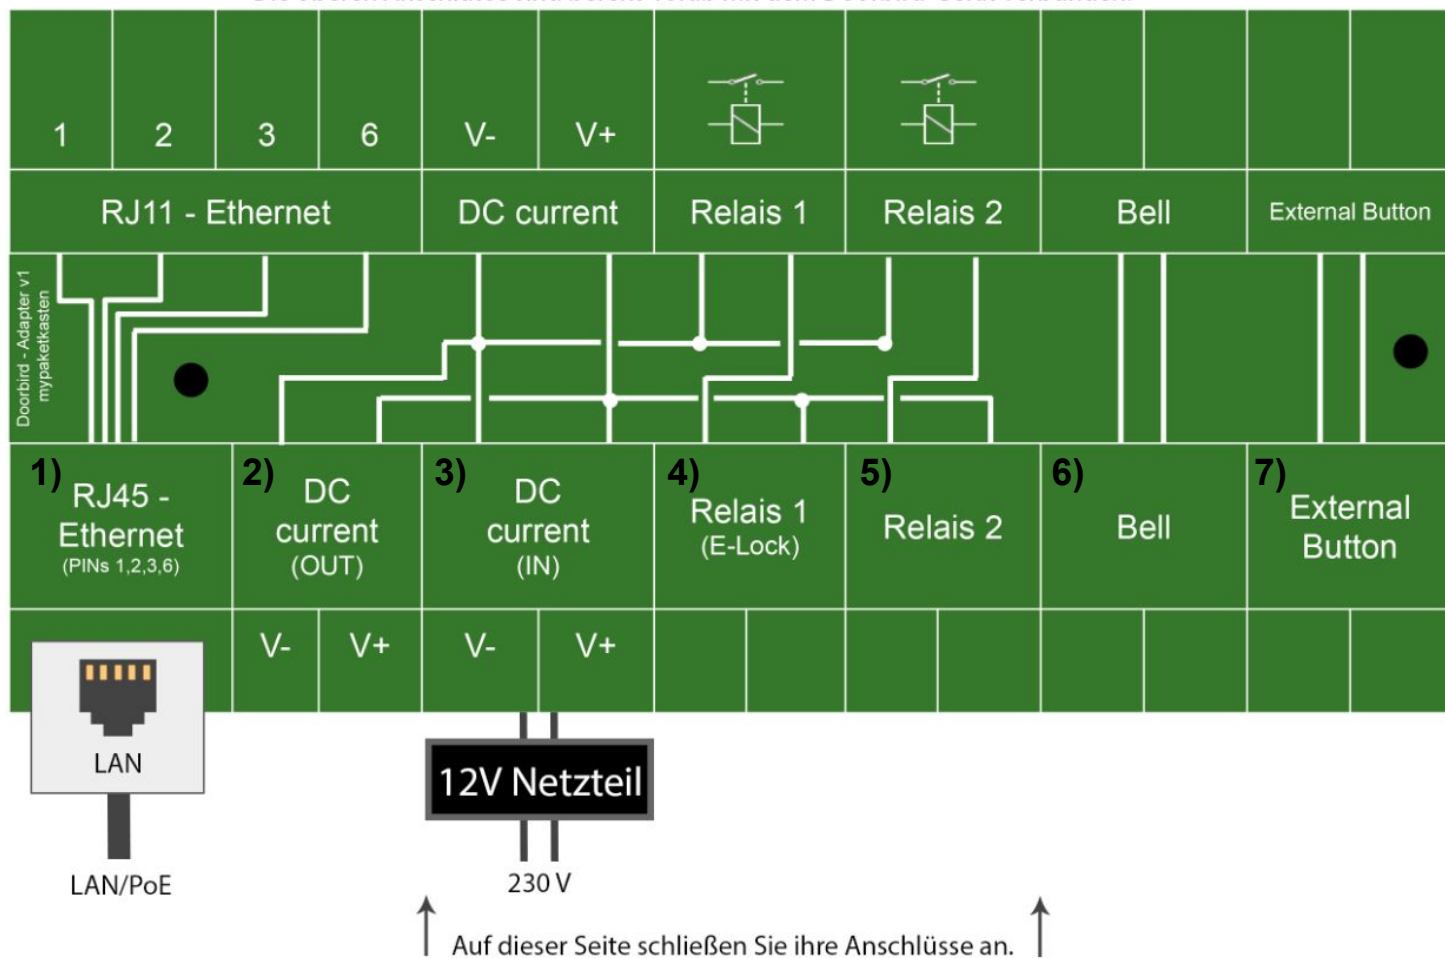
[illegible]

| 1 | 2 | 3 | 6 | V- | V+ | | | | | | |
|---|---|---|---|---|---|---|---|---|---|---|---|
| RJ11 - Ethernet | | | | DC current | | Relais 1 | | Relais 2 | | Bell | External Button |

Doorbird - Adapter v1
mypaketkasten

1) RJ45 - Ethernet (PINs 1,2,3,6)
2) DC current (OUT)
3) DC current (IN)
4) Relais 1 (E-Lock)
5) Relais 2
6) Bell
7) External Button

V- V+ V- V+

LAN
LAN/PoE

12V Netzteil
230 V

Auf dieser Seite schließen Sie ihre Anschlüsse an.